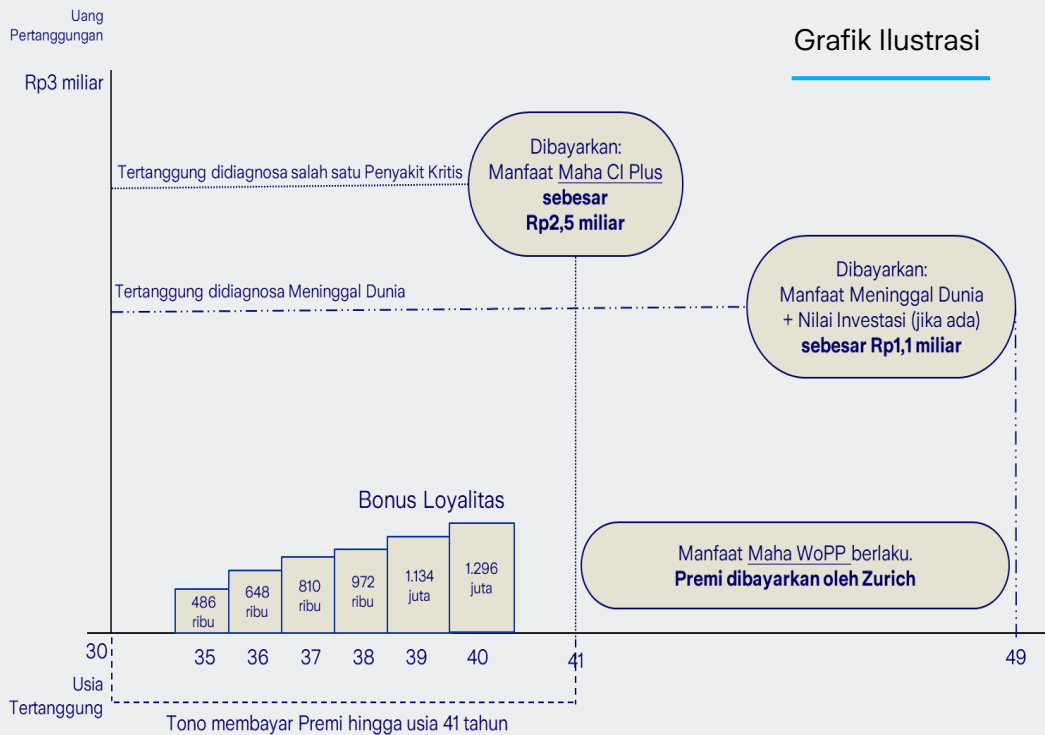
Uang Pertanggungan

Grafik Ilustrasi

Rp3 miliar

Tertanggung didiagnosa salah satu Penyakit Kritis

Dibayarkan: Manfaat Maha CI Plus **sebesar Rp2,5 miliar**

Tertanggung didiagnosa Meninggal Dunia

Dibayarkan: Manfaat Meninggal Dunia + Nilai Investasi (jika ada) **sebesar Rp1,1 miliar**

Bonus Loyalitas

486 ribu

648 ribu

810 ribu

972 ribu

1.134 juta

1.296 juta

Manfaat Maha WoPP berlaku. **Premi dibayarkan oleh Zurich**

30

35

36

37

38

39

40

41

49

Usia Tertanggung

Tono membayar Premi hingga usia 41 tahun